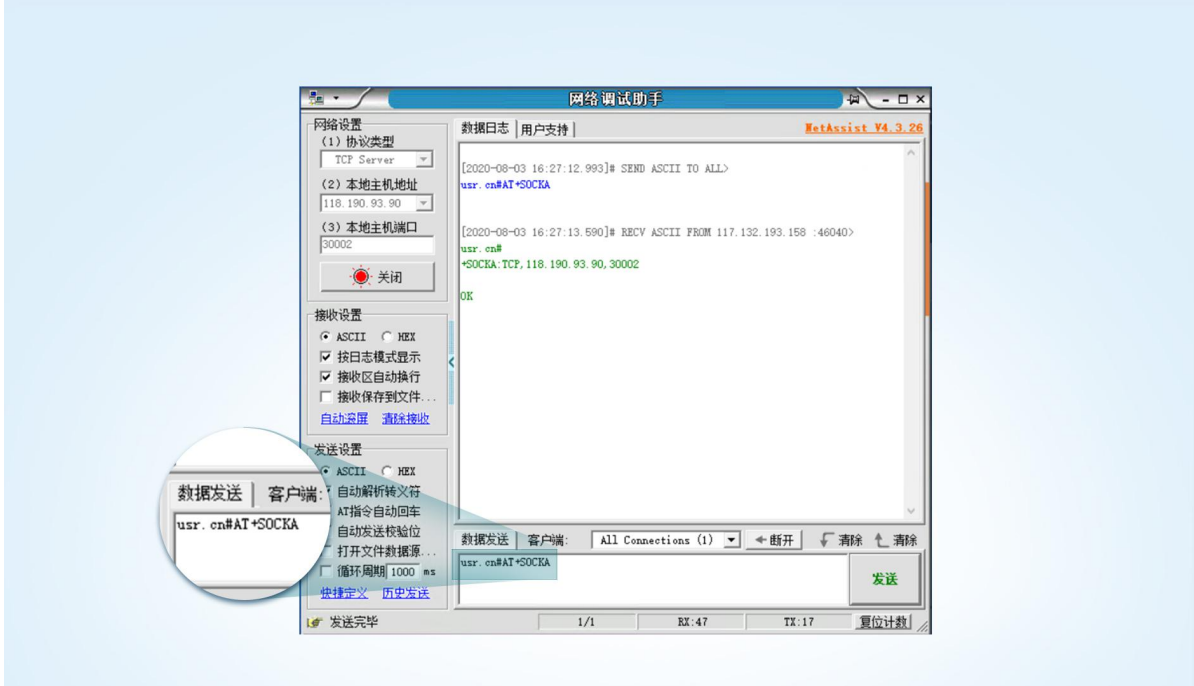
网络调试助手

网络设置
(1) 协议类型
TCP Server
(2) 本地主机地址
118.190.93.90
(3) 本地主机端口
30002
关闭

接收设置
ASCII HEX
按日志模式显示
接收区自动换行
接收保存到文件...
自动滚屏 清除接收

发送设置
ASCII HEX
自动解析转义符
AT指令自动回车
自动发送校验位
打开文件数据源...
循环周期 1000 ms
快捷定义 历史发送

数据日志 用户支持
NetAssist V4.3.26

[2020-08-03 16:27:12.993]# SEND ASCII TO ALL>
usr.cn#AT+SOCKA

[2020-08-03 16:27:13.590]# RECV ASCII FROM 117.132.193.158 :46040>
usr.cn#
+SOCKA:TCP,118.190.93.90,30002

OK

数据发送 客户端: All Connections (1) 断开 清除 清除
usr.cn#AT+SOCKA
发送

数据发送 客户端:
usr.cn#AT+SOCKA

发送完毕 1/1 RX:47 TX:17 复位计数